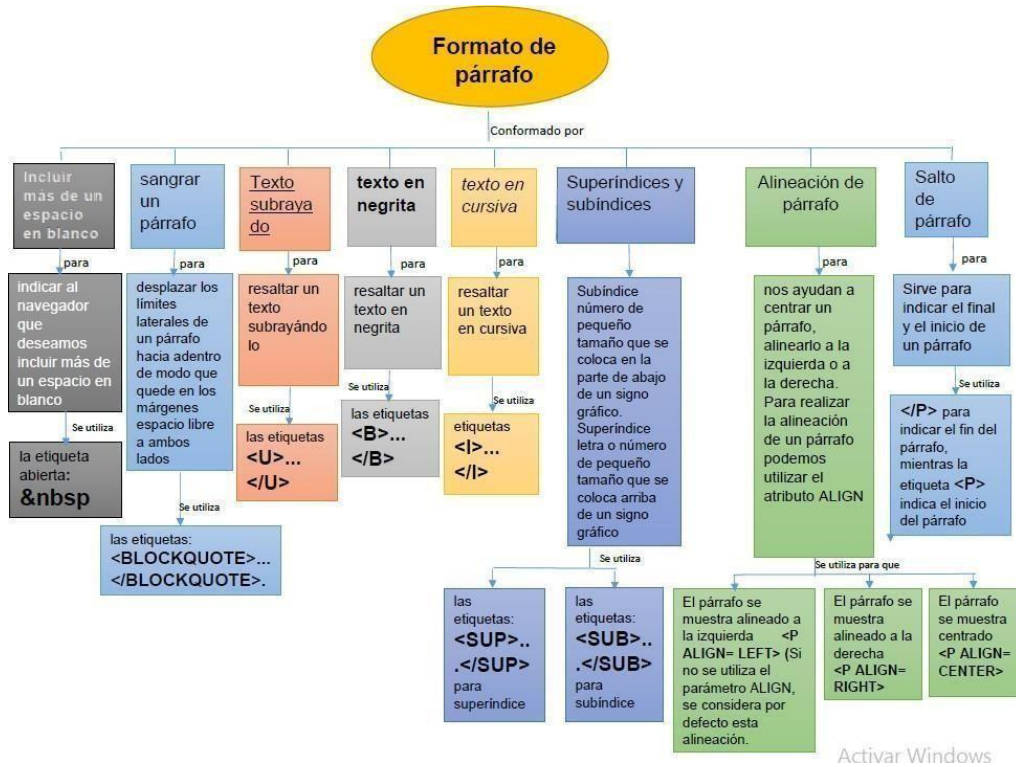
Formato de párrafo

Conformado por

Incluir más de un espacio en blanco

para

indicar al navegador que deseamos incluir más de un espacio en blanco

Se utiliza

la etiqueta abierta: &nbsp

sangrar un párrafo

para

desplazar los límites laterales de un párrafo hacia adentro de modo que quede en los márgenes espacio libre a ambos lados

Se utiliza

las etiquetas: <BLOCKQUOTE>... </BLOCKQUOTE>.

Texto subrayado

para

resaltar un texto subrayándolo

Se utiliza

las etiquetas <U>... </U>

texto en negrita

para

resaltar un texto en negrita

Se utiliza

las etiquetas <B>... </B>

texto en cursiva

para

resaltar un texto en cursiva

Se utiliza

etiquetas <I>... </I>

Superíndices y subíndices

Subíndice número de pequeño tamaño que se coloca en la parte de abajo de un signo gráfico. Superíndice letra o número de pequeño tamaño que se coloca arriba de un signo gráfico

Se utiliza

las etiquetas: <SUP>...</SUP> para superíndice

las etiquetas: <SUB>...</SUB> para subíndice

Alineación de párrafo

para

nos ayudan a centrar un párrafo, alinearlo a la izquierda o a la derecha. Para realizar la alineación de un párrafo podemos utilizar el atributo ALIGN

Se utiliza para que

El párrafo se muestra alineado a la izquierda <P ALIGN= LEFT> (Si no se utiliza el parámetro ALIGN, se considera por defecto esta alineación.

El párrafo se muestra alineado a la derecha <P ALIGN= RIGHT>

El párrafo se muestra centrado <P ALIGN= CENTER>

Salto de párrafo

para

Sirve para indicar el final y el inicio de un párrafo

Se utiliza

</P> para indicar el fin del párrafo, mientras la etiqueta <P> indica el inicio del párrafo

Activar Windows